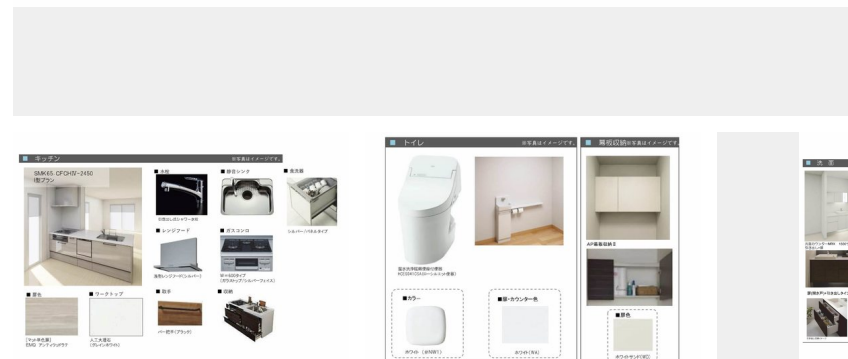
■ キッチン
※写真はイメージです。
SMKX5 CFCH2-2450
(I型プラン
■ 水栓
■ 静音シンク
■ 食洗機
■ レンジフード
■ ガスコンロ
シルバー/パネルタイプ
■ 扉色
■ ワークトップ
■ 取手
■ 収納
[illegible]
人工大理石
(グレインホワイト)
バー取手(ブラック)

■ トイレ
※写真はイメージです。
■ カラー
■ 扉・カウンター色
ホワイト(#NW1)
ホワイト(NA)

■ 吊戸収納
※写真はイメージです。
AP吊戸収納Ⅱ
■ 扉色
ホワイト

■ 洗面